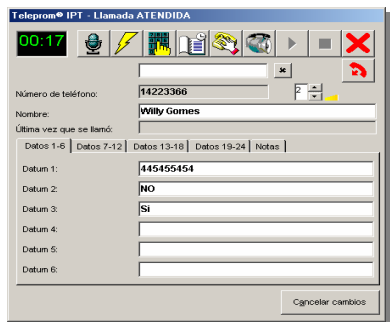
Teleprom® IPT - Llamada ATENDIDA

00:17

*

Número de teléfono: 14223366 2

Nombre: Willy Gomes

Última vez que se llamó:

Datos 1-6 | Datos 7-12 | Datos 13-18 | Datos 19-24 | Notas

Datum 1: 445455454

Datum 2: NO

Datum 3: Si

Datum 4:

Datum 5:

Datum 6:

Cancelar cambios